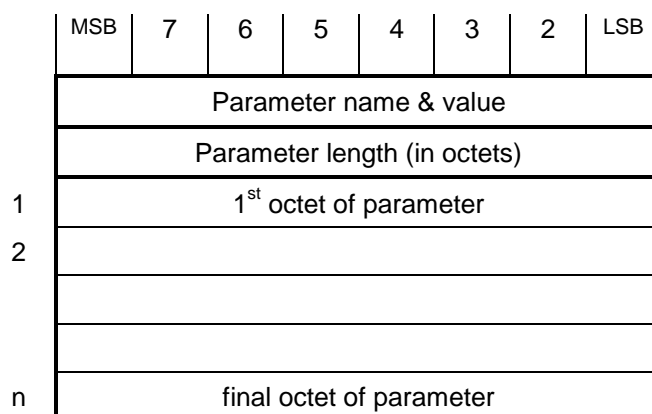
|   | MSB | 7 | 6 | 5 | 4 | 3 | 2 | LSB |
|---|---|---|---|---|---|---|---|---|
|   | Parameter name & value | | | | | | | |
|   | Parameter length (in octets) | | | | | | | |
| 1 | 1$^{st}$ octet of parameter | | | | | | | |
| 2 | | | | | | | | |
|   | | | | | | | | |
|   | | | | | | | | |
| n | final octet of parameter | | | | | | | |